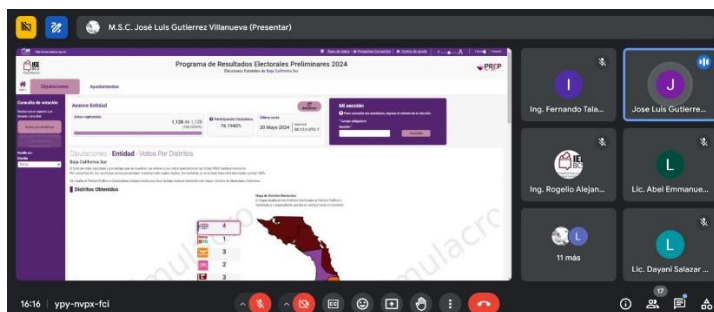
M.S.C. José Luis Gutierrez Villanueva (Presentar)

Programa de Resultados Electorales Preliminares 2024

Elecciones Estatales de Baja California Sur

PREP

Diputaciones

Ayuntamientos

Avance Entidad

Actas capturadas

1,128 de 1,128

Participación Ciudadana

76.1940%

Último corte

20 Mayo 2024

Mi sección

Consulta de votación

Diputaciones - Entidad - Votos Por Distritos

Baja California Sur

Distritos Obtenidos

4

3

2

3

simulacro

simulacro

Ing. Fernando Tala...

Jose Luis Gutierre...

Ing. Rogelio Alejan...

Lic. Abel Emmanue...

11 más

Lic. Dayani Salazar ...

16:16 | ypy-nvpx-fci

17